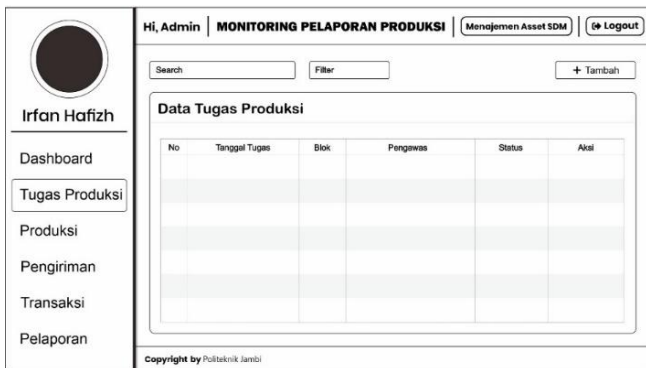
Irfan Hafizh

Dashboard

Tugas Produksi

Produksi

Pengiriman

Transaksi

Pelaporan

Hi, Admin | MONITORING PELAPORAN PRODUKSI | Menajemen Asset SDM | Logout

Search

Filter

+ Tambah

Data Tugas Produksi

| No | Tanggal Tugas | Blok | Pengawas | Status | Aksi |
|---|---|---|---|---|---|
| | | | | | |

Copyright by Politeknik Jambi